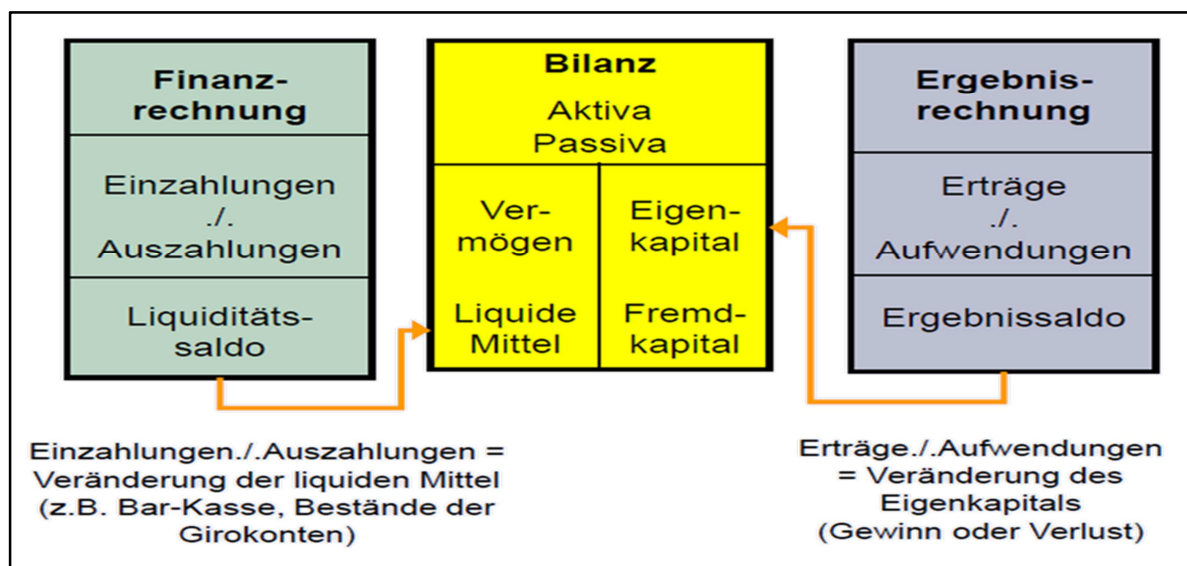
Finanzrechnung

Einzahlungen ./. Auszahlungen

Liquiditätssaldo

Bilanz
Aktiva
Passiva

Vermögen

Liquide Mittel

Eigenkapital

Fremdkapital

Ergebnisrechnung

Erträge ./. Aufwendungen

Ergebnissaldo

Einzahlungen./.Auszahlungen = Veränderung der liquiden Mittel (z.B. Bar-Kasse, Bestände der Girokonten)

Erträge./.Aufwendungen = Veränderung des Eigenkapitals (Gewinn oder Verlust)